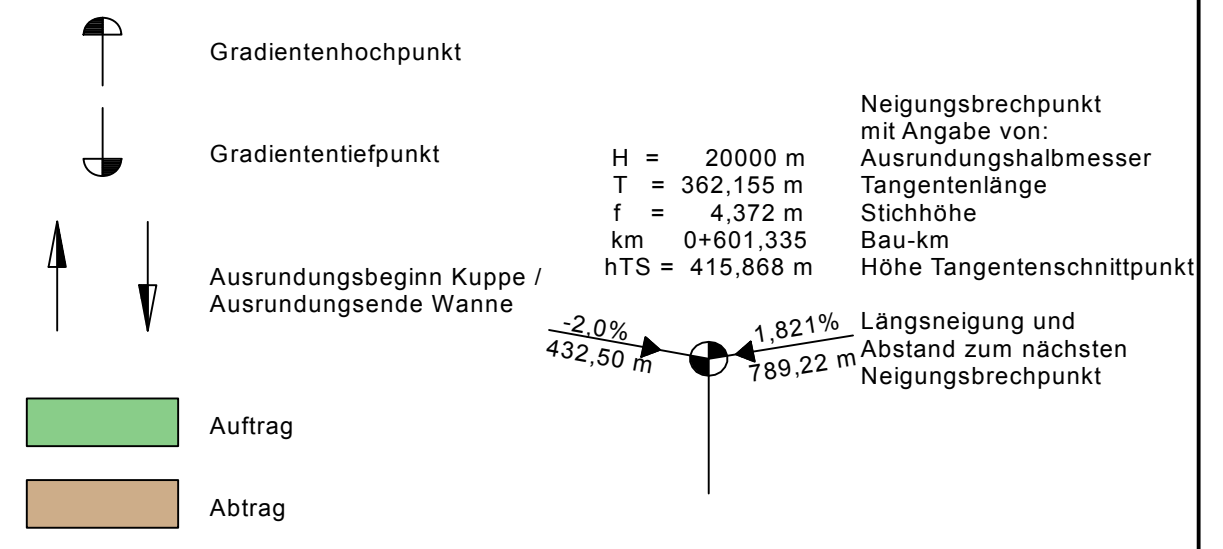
Gradientenhochpunkt

Gradiententiefpunkt

Ausrundungsbeginn Kuppe /
Ausrundungsende Wanne

Auftrag

Abtrag

Neigungsbrechpunkt
mit Angabe von:

| | | |
|---|---|---|
| H = | 20000 m | Ausrundungshalbmesser |
| T = | 362,155 m | Tangentenlänge |
| f = | 4,372 m | Stichhöhe |
| km | 0+601,335 | Bau-km |
| hTS = | 415,868 m | Höhe Tangentenschnittpunkt |

-2,0%
432,50 m

1,821%
789,22 m

Längsneigung und
Abstand zum nächsten
Neigungsbrechpunkt